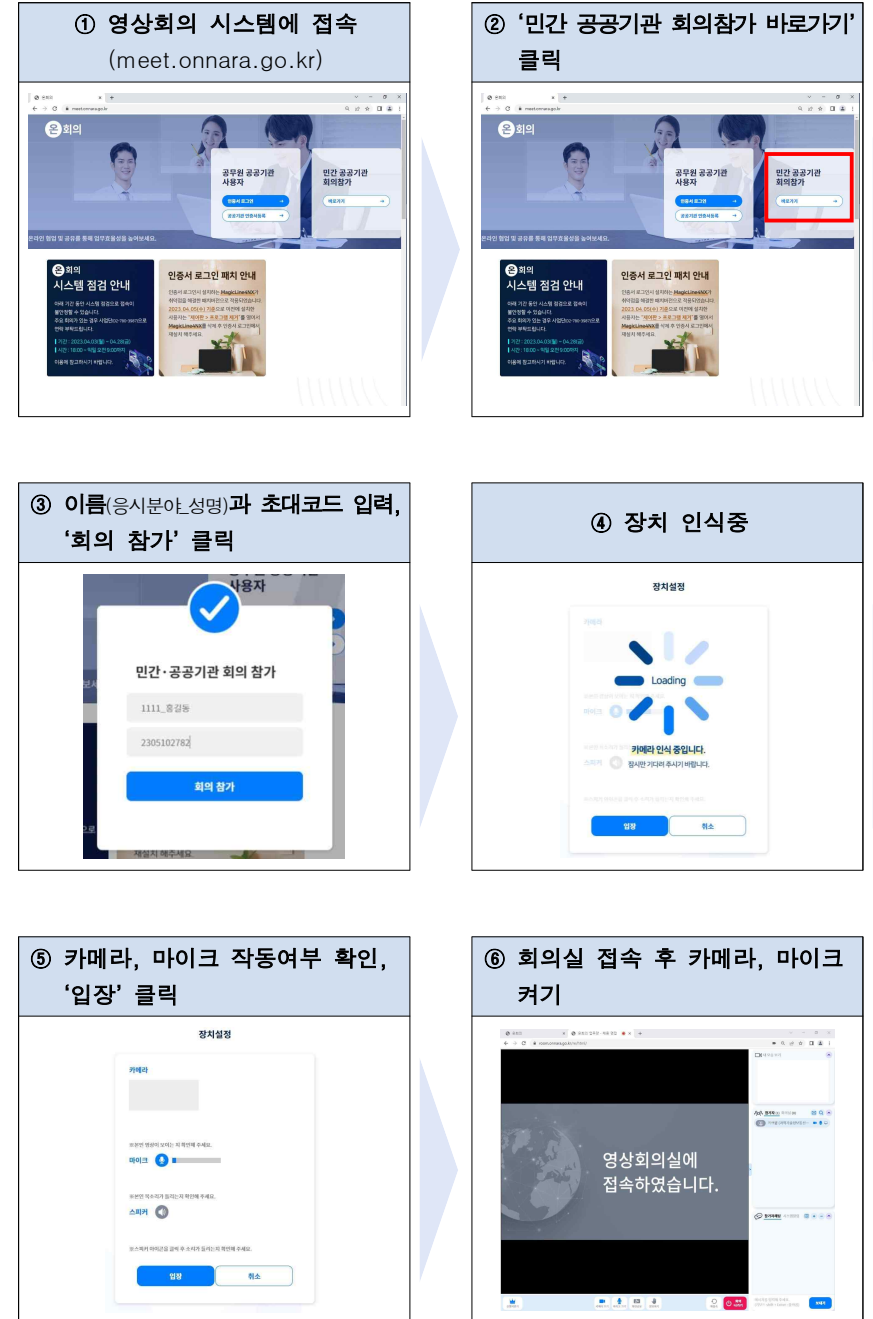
① 영상회의 시스템에 접속 (meet.onnara.go.kr)

온회의

공무원 공공기관 사용자

민간 공공기관 회의참가

인증서 로그인

공공기관 인증서등록

바로가기

온라인 협업 및 공유를 통해 업무효율성을 높여보세요.

온회의 시스템 점검 안내

인증서 로그인 패치 안내

② '민간 공공기관 회의참가 바로가기' 클릭

온회의

공무원 공공기관 사용자

민간 공공기관 회의참가

인증서 로그인

공공기관 인증서등록

바로가기

온회의 시스템 점검 안내

인증서 로그인 패치 안내

③ 이름(응시분야_성명)과 초대코드 입력, '회의 참가' 클릭

사용자

민간·공공기관 회의 참가

1111_홍길동

2305102782

회의 참가

재설치 해주세요

④ 장치 인식중

장치설정

카메라

Loading

마이크

스피커

카메라 인식 중입니다.

잠시만 기다려 주시기 바랍니다.

입장

취소

⑤ 카메라, 마이크 작동여부 확인, '입장' 클릭

장치설정

카메라

마이크

스피커

입장

취소

⑥ 회의실 접속 후 카메라, 마이크 켜기

영상회의실에 접속하였습니다.